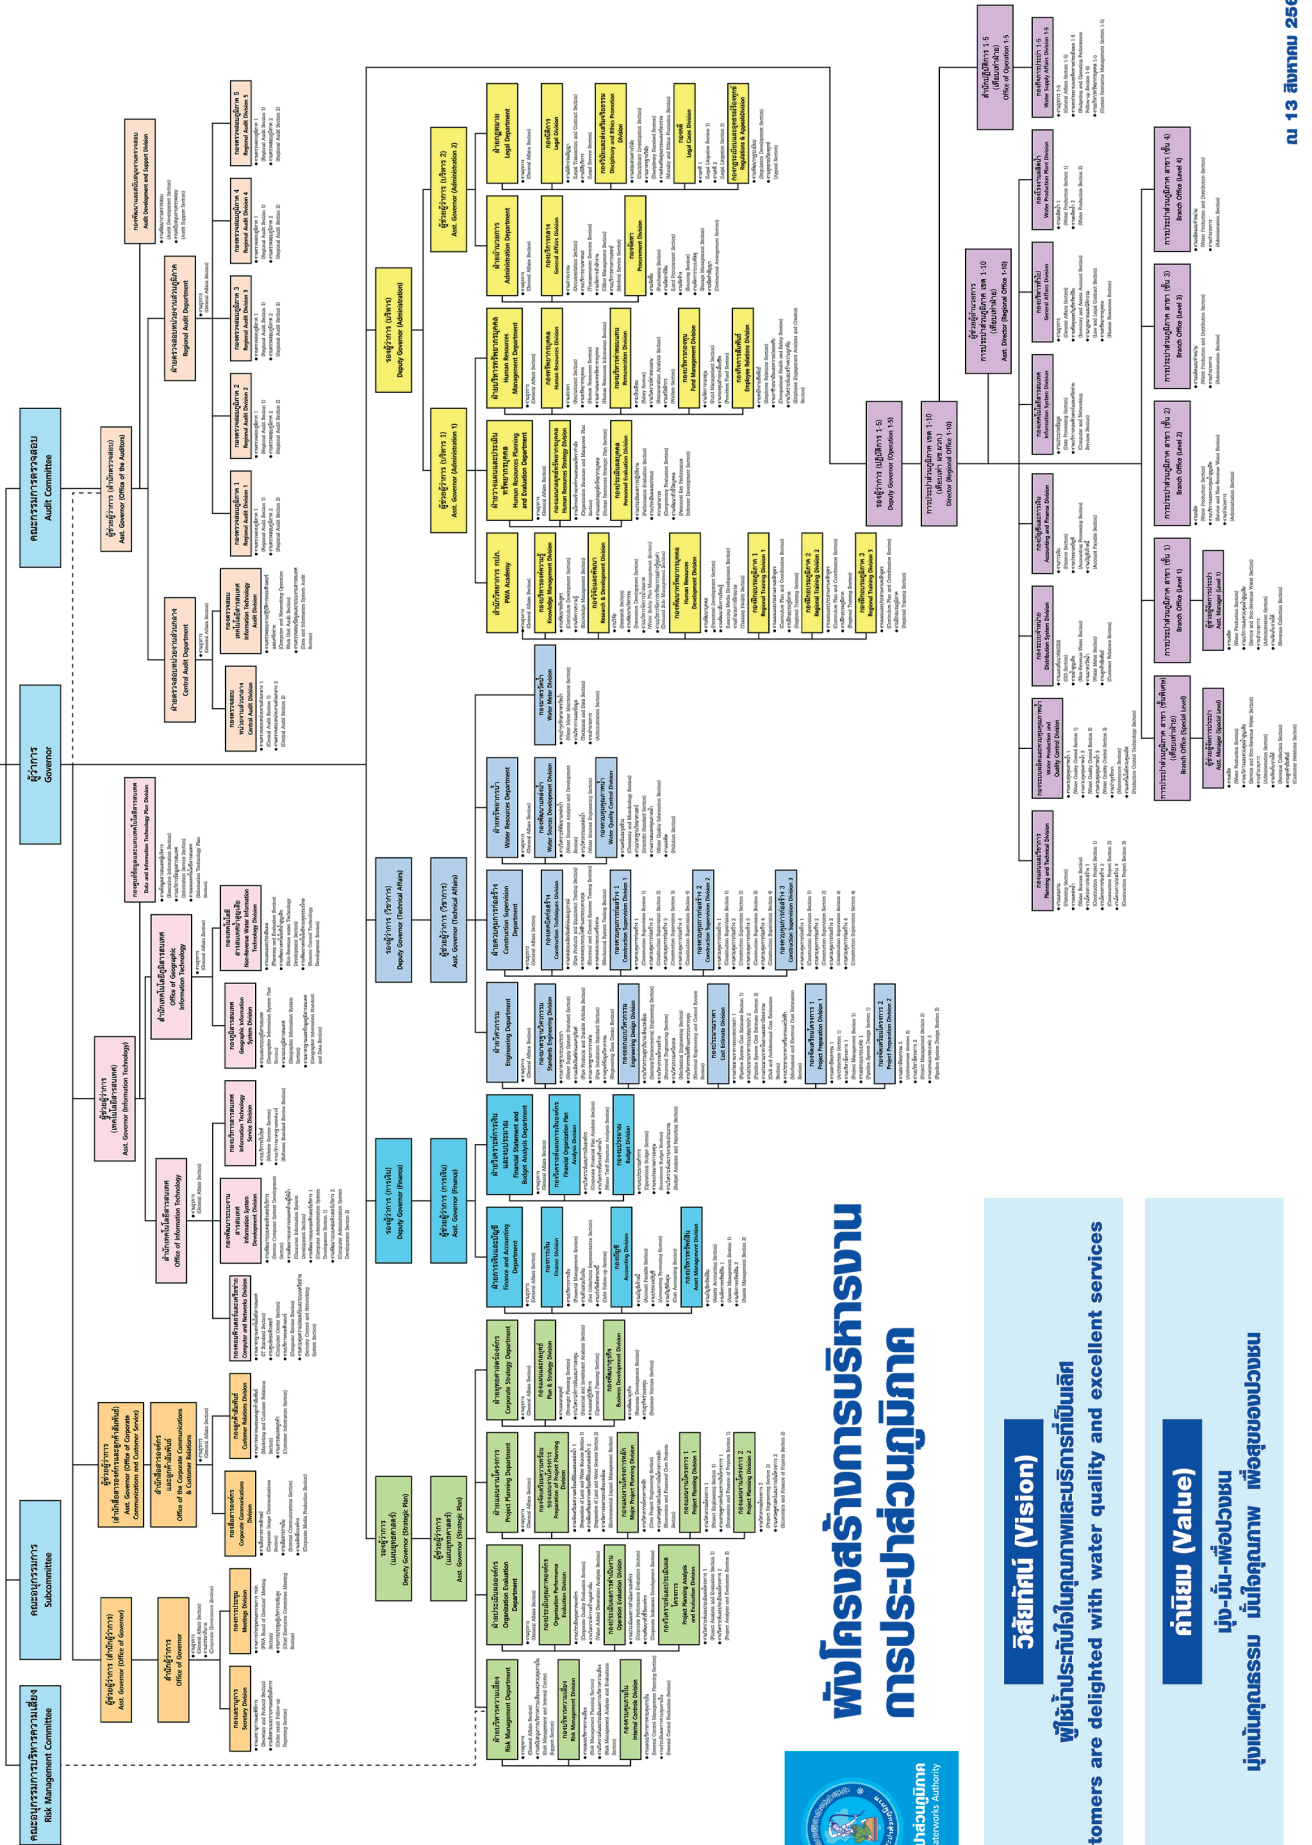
ผังโครงสร้างการบริหารงาน
การประปาส่วนภูมิภาค

ณ 13 สิงหาคม 256

ประปาส่วนภูมิภาค
Waterworks Authority

วิสัยทัศน์ (Vision)
ผู้ใช้น้ำประทับใจในคุณภาพและบริการที่เป็นเลิศ
Customers are delighted with water quality and excellent services

ค่านิยม (Value)
มุ่ง-มั่น-เพื่อปวงชน
มุ่งเน้นคุณธรรม มั่นใจคุณภาพ เพื่อสุขของปวงชน

คณะอนุกรรมการบริหารความเสี่ยง
Risk Management Committee

คณะอนุกรรมการ
Subcommittee

ผู้ว่าการ
Governor

คณะกรรมการตรวจสอบ
Audit Committee

ผู้ช่วยผู้ว่าการ (สำนักผู้ว่าการ)
Asst. Governor (Office of Governor)

สำนักผู้ว่าการ
Office of Governor

กองเลขานุการ
Secretary Division

กองการประชุม
Meetings Division

ผู้ช่วยผู้ว่าการ (สำนักสื่อสารองค์กรและลูกค้าสัมพันธ์)
Asst. Governor (Office of Corporate Communications and Customer Service)

สำนักสื่อสารองค์กรและลูกค้าสัมพันธ์
Office of the Corporate Communications & Customer Relations

กองสื่อสารองค์กร
Corporate Communications Division

กองลูกค้าสัมพันธ์
Customer Relations Division

ผู้ช่วยผู้ว่าการ (เทคโนโลยีสารสนเทศ)
Asst. Governor (Information Technology)

สำนักเทคโนโลยีสารสนเทศ
Office of Information Technology

กองระบบคอมพิวเตอร์และเครือข่าย
Computer and Networks Division

กองพัฒนาระบบสารสนเทศ
Information System Development Division

กองบริการเทคโนโลยีสารสนเทศ
Information Technology Service Division

สำนักเทคโนโลยีภูมิสารสนเทศ
Office of Geographic Information Technology

กองระบบภูมิสารสนเทศ
Geographic Information System Division

กองเทคโนโลยีสารสนเทศน้ำสูญเสีย
Non-Revenue Water Information Technology Division

กองยุทธศาสตร์และแผนเทคโนโลยีสารสนเทศ
Data and Information Technology Plan Division

ผู้ช่วยผู้ว่าการ (สำนักตรวจสอบ)
Asst. Governor (Office of the Auditors)

ฝ่ายตรวจสอบส่วนกลาง
Central Audit Department

กองตรวจสอบหน่วยงานส่วนกลาง
Central Audit Division

กองตรวจสอบเทคโนโลยีสารสนเทศ
Information Technology Audit Division

ฝ่ายตรวจสอบหน่วยงานส่วนภูมิภาค
Regional Audit Department

กองตรวจสอบส่วนภูมิภาค 1
Regional Audit Division 1

กองตรวจสอบส่วนภูมิภาค 2
Regional Audit Division 2

กองตรวจสอบส่วนภูมิภาค 3
Regional Audit Division 3

กองตรวจสอบส่วนภูมิภาค 4
Regional Audit Division 4

กองตรวจสอบส่วนภูมิภาค 5
Regional Audit Division 5

กองพัฒนาและสนับสนุนงานตรวจสอบ
Audit Development and Support Division

รองผู้ว่าการ (แผนยุทธศาสตร์)
Deputy Governor (Strategic Plan)

ผู้ช่วยผู้ว่าการ (แผนยุทธศาสตร์)
Asst. Governor (Strategic Plan)

ฝ่ายบริหารความเสี่ยง
Risk Management Department

กองบริหารความเสี่ยง
Risk Management Division

กองควบคุมภายใน
Internal Controls Division

ฝ่ายประเมินผลองค์กร
Organization Evaluation Department

กองประเมินผลการดำเนินงานองค์กร
Organization Performance Evaluation Division

กองประเมินผลการดำเนินงาน
Operation Evaluation Division

กองวิเคราะห์และประเมินผลโครงการ
Project Planning Analysis and Evaluation Division

ฝ่ายแผนงานโครงการ
Project Planning Department

กองเตรียมความพร้อมโครงการ
Preparation of Project Planning Division

กองแผนงานโครงการหลัก
Major Project Planning Division

กองแผนงานโครงการ 1
Project Planning Division 1

กองแผนงานโครงการ 2
Project Planning Division 2

ฝ่ายยุทธศาสตร์องค์กร
Corporate Strategy Department

กองแผนและยุทธศาสตร์
Plan & Strategy Division

กองพัฒนาธุรกิจ
Business Development Division

รองผู้ว่าการ (การเงิน)
Deputy Governor (Finance)

ผู้ช่วยผู้ว่าการ (การเงิน)
Asst. Governor (Finance)

ฝ่ายการเงินและบัญชี
Finance and Accounting Department

กองการเงิน
Finance Division

กองบัญชี
Accounting Division

กองบริหารทรัพย์สิน
Asset Management Division

ฝ่ายวิเคราะห์งบประมาณและงบการเงิน
Financial Statement and Budget Analysis Department

กองวิเคราะห์แผนองค์กรและการเงิน
Financial Organization Plan Analysis Division

กองงบประมาณ
Budget Division

รองผู้ว่าการ (วิศวกรรม)
Deputy Governor (Technical Affairs)

ผู้ช่วยผู้ว่าการ (วิศวกรรม)
Asst. Governor (Technical Affairs)

ฝ่ายวิศวกรรม
Engineering Department

กองมาตรฐานวิศวกรรม
Standards Engineering Division

กองออกแบบวิศวกรรม
Engineering Design Division

กองประมาณราคา
Cost Estimate Division

กองเตรียมโครงการ 1
Project Preparation Division 1

กองเตรียมโครงการ 2
Project Preparation Division 2

ฝ่ายควบคุมการก่อสร้าง
Construction Supervision Department

กองเทคนิคงานก่อสร้าง
Construction Technique Division

กองควบคุมการก่อสร้าง 1
Construction Supervision Division 1

กองควบคุมการก่อสร้าง 2
Construction Supervision Division 2

กองควบคุมการก่อสร้าง 3
Construction Supervision Division 3

ฝ่ายทรัพยากรน้ำ
Water Resources Department

กองพัฒนาแหล่งน้ำ
Water Source Development Division

กองควบคุมคุณภาพน้ำ
Water Quality Control Division

กองมาตรวัดน้ำ
Water Meter Division

รองผู้ว่าการ (บริหาร)
Deputy Governor (Administration)

ผู้ช่วยผู้ว่าการ (บริหาร 1)
Asst. Governor (Administration 1)

สถาบันพัฒนาบุคลากร กปภ.
PWA Academy

กองจัดการองค์ความรู้
Knowledge Management Division

กองวิจัยและพัฒนา
Research & Development Division

กองพัฒนาทรัพยากรบุคคล
Human Resources Development Division

กองฝึกอบรมภูมิภาค 1
Regional Training Division 1

กองฝึกอบรมภูมิภาค 2
Regional Training Division 2

กองฝึกอบรมภูมิภาค 3
Regional Training Division 3

ฝ่ายวางแผนและประเมินผลทรัพยากรบุคคล
Human Resources Planning and Evaluation Department

กองยุทธศาสตร์ทรัพยากรบุคคล
Human Resources Strategy Division

กองประเมินผลบุคคล
Personnel Evaluation Division

ฝ่ายบริหารทรัพยากรบุคคล
Human Resources Management Department

กองทรัพยากรบุคคล
Human Resources Division

กองค่าตอบแทนและสวัสดิการ
Remuneration Division

กองบริหารกองทุน
Fund Management Division

กองแรงงานสัมพันธ์
Employee Relations Division

ผู้ช่วยผู้ว่าการ (บริหาร 2)
Asst. Governor (Administration 2)

ฝ่ายอำนวยการ
Administration Department

กองบริการกลาง
General Affairs Division

กองพัสดุ
Procurement Division

ฝ่ายกฎหมาย
Legal Department

กองนิติการ
Legal Division

กองวินัยและส่งเสริมจริยธรรม
Disciplinary and Ethics Promotion Division

กองคดี
Legal Cases Division

กองกฎระเบียบและอุทธรณ์
Regulations & Appeals Division

รองผู้ว่าการ (ปฏิบัติการ 1-5)
Deputy Governor (Operation 1-5)

สำนักปฏิบัติการ 1-5 (เทียบเท่าฝ่าย)
Office of Operation 1-5

กองทรัพยากรบุคคล 1-5
Human Resources Management Section 1-5

การประปาส่วนภูมิภาคเขต 1-10 (เทียบเท่าสายงาน)
Director (Regional Office 1-10)

ผู้ช่วยผู้อำนวยการการประปาส่วนภูมิภาคเขต 1-10 (เทียบเท่าฝ่าย)
Asst. Director (Regional Office 1-10)

กองแผนงานและวิศวกรรม
Planning and Technical Division

กองควบคุมคุณภาพน้ำ
Quality Control Division

กองระบบจำหน่าย
Distribution System Division

กองบัญชีและการเงิน
Accounting and Finance Division

กองเทคโนโลยีสารสนเทศ
Information System Division

กองบริการทั่วไป
General Affairs Division

กองระบบผลิตน้ำ
Water Production Plant Division

การประปาส่วนภูมิภาคสาขา (ชั้นพิเศษ)
Branch Office (Special Level)

ผู้ช่วยผู้จัดการการประปา
Asst. Manager (Special Level)

การประปาส่วนภูมิภาคสาขา (ชั้น 1)
Branch Office (Level 1)

ผู้ช่วยผู้จัดการการประปา
Asst. Manager (Level 1)

การประปาส่วนภูมิภาคสาขา (ชั้น 2)
Branch Office (Level 2)

การประปาส่วนภูมิภาคสาขา (ชั้น 3)
Branch Office (Level 3)

การประปาส่วนภูมิภาคสาขา (ชั้น 4)
Branch Office (Level 4)

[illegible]